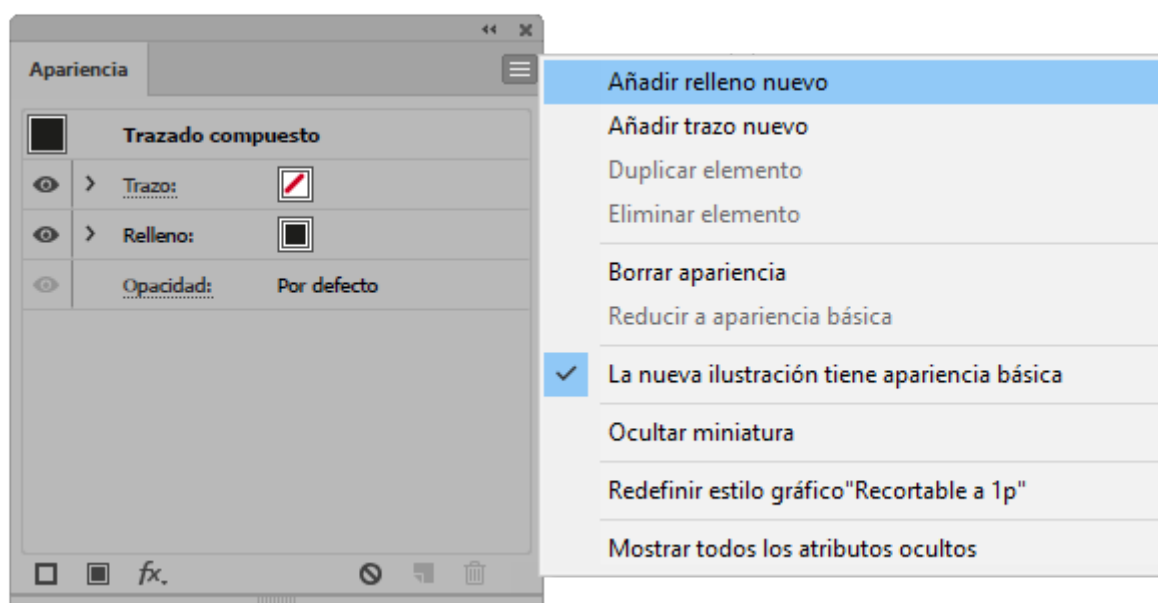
Apariencia

Trazado compuesto

Trazo:

Relleno:

Opacidad: Por defecto

fx.

Añadir relleno nuevo
Añadir trazo nuevo
Duplicar elemento
Eliminar elemento
Borrar apariencia
Reducir a apariencia básica
✓ La nueva ilustración tiene apariencia básica
Ocultar miniatura
Redefinir estilo gráfico"Recortable a 1p"
Mostrar todos los atributos ocultos